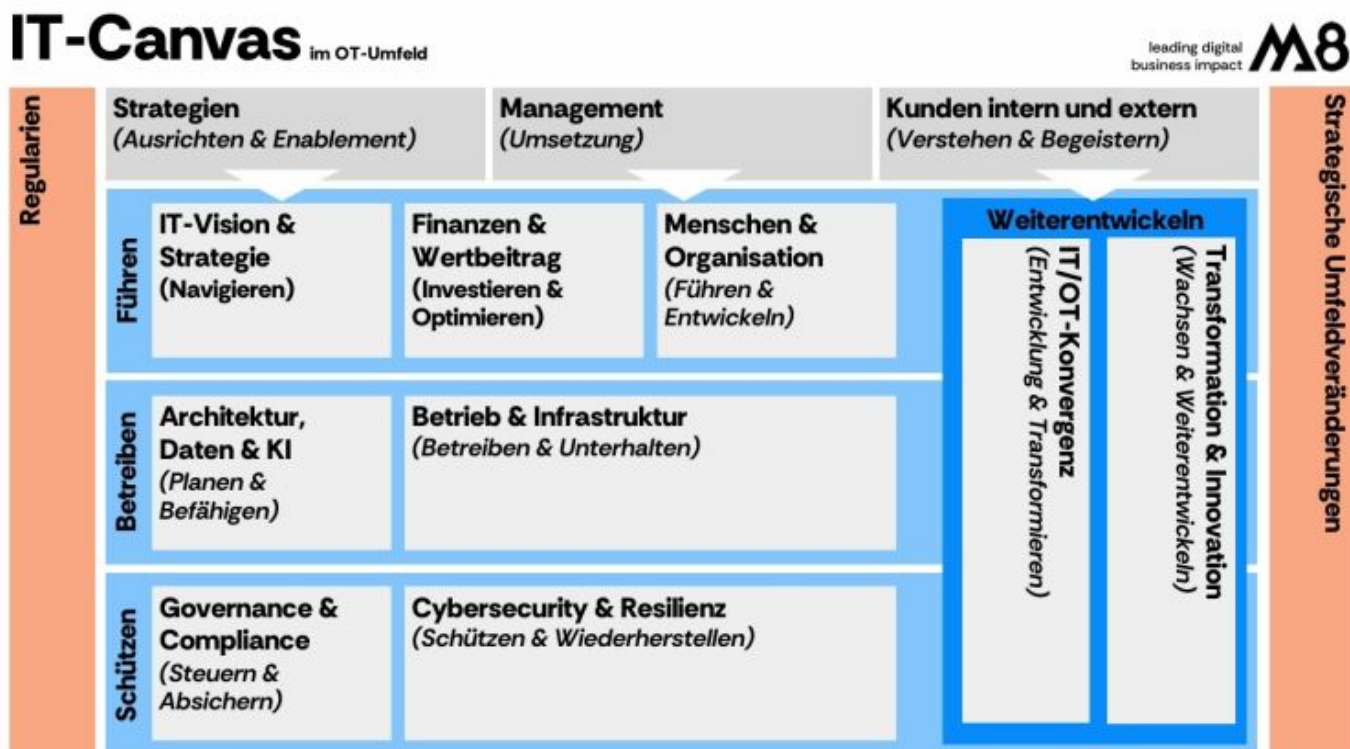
IT-Canvas im OT-Umfeld

leading digital business impact M8

Regularien

Strategien
(Ausrichten & Enablement)

Management
(Umsetzung)

Kunden intern und extern
(Verstehen & Begeistern)

Strategische Umfeldveränderungen

Führen

IT-Vision & Strategie (Navigieren)

Finanzen & Wertbeitrag (Investieren & Optimieren)

Menschen & Organisation (Führen & Entwickeln)

Weiterentwickeln

IT/OT-Konvergenz (Entwicklung & Transformieren)

Transformation & Innovation (Wachsen & Weiterentwickeln)

Betreiben

Architektur, Daten & KI (Planen & Befähigen)

Betrieb & Infrastruktur (Betreiben & Unterhalten)

Schützen

Governance & Compliance (Steuern & Absichern)

Cybersecurity & Resilienz (Schützen & Wiederherstellen)